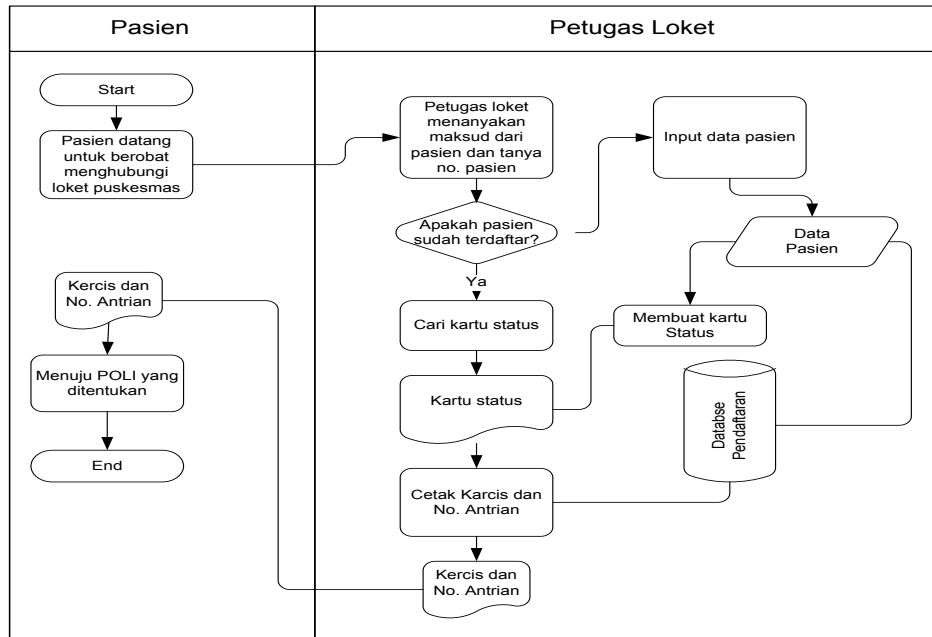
| Pasien | Petugas Loket |
|---|---|

Start

Pasien datang untuk berobat menghubungi loket puskesmas

Kercis dan No. Antrian

Menuju POLI yang ditentukan

End

Petugas loket menanyakan maksud dari pasien dan tanya no. pasien

Apakah pasien sudah terdaftar?

Ya

Cari kartu status

Kartu status

Cetak Karcis dan No. Antrian

Kercis dan No. Antrian

Input data pasien

Data Pasien

Membuat kartu Status

Databse Pendaftaran